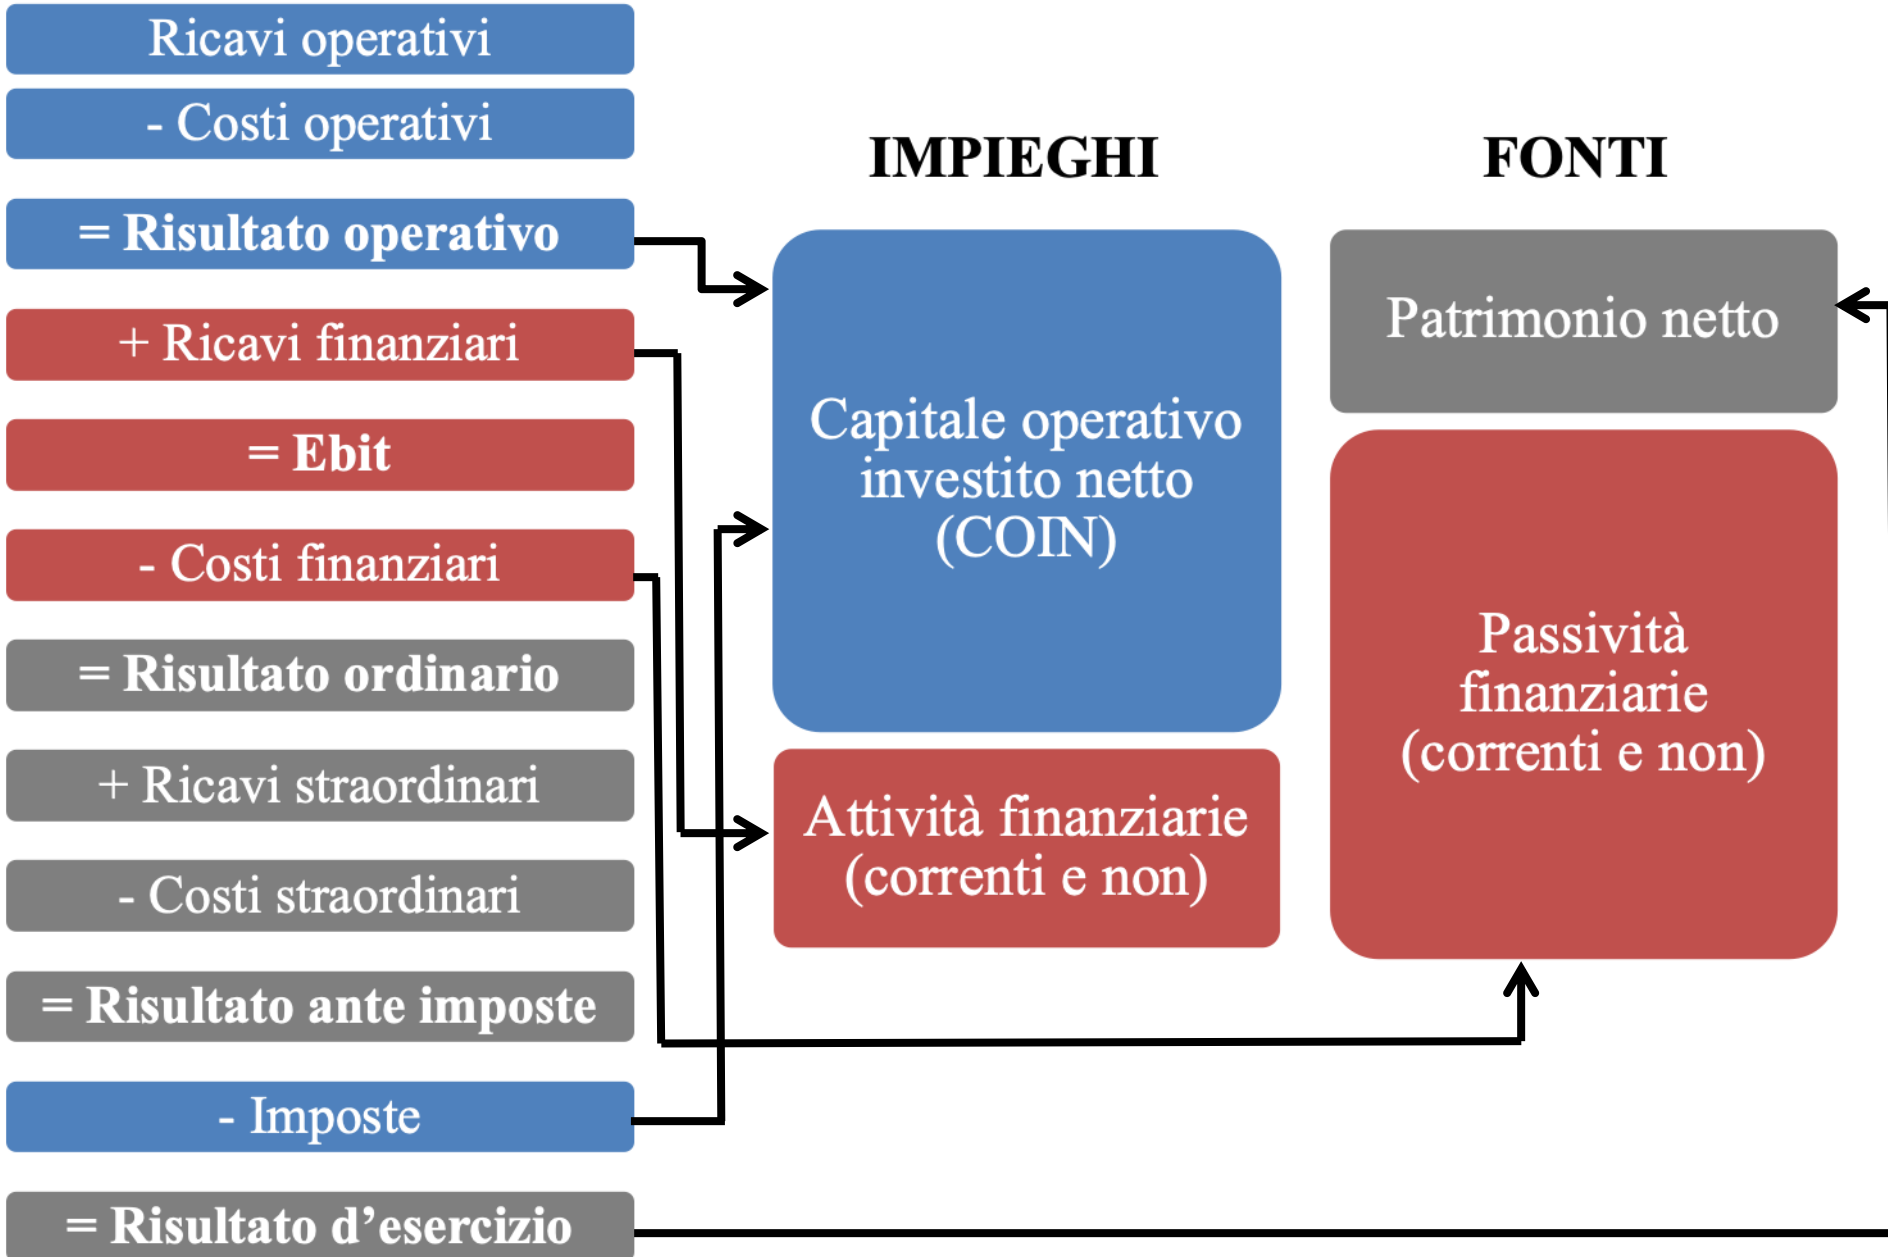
Ricavi operativi

- Costi operativi

= Risultato operativo

+ Ricavi finanziari

= Ebit

- Costi finanziari

= Risultato ordinario

+ Ricavi straordinari

- Costi straordinari

= Risultato ante imposte

- Imposte

= Risultato d'esercizio

IMPIEGHI

FONTI

Capitale operativo investito netto (COIN)

Attività finanziarie (correnti e non)

Patrimonio netto

Passività finanziarie (correnti e non)